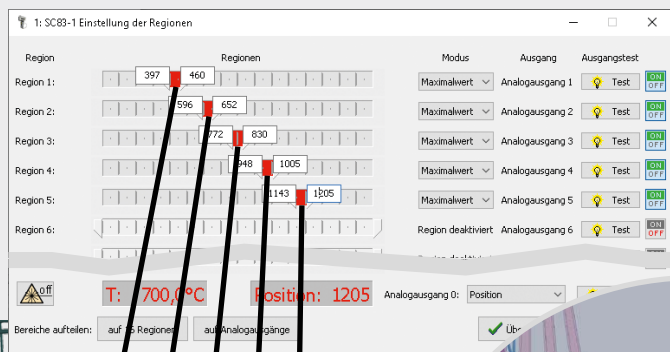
1: SC83-1 Einstellung der Regionen

| Region | Regionen | Modus | Ausgang | Ausgangstest |
|---|---|---|---|---|
| Region 1: | 397 460 | Maximalwert | Analogausgang 1 | Test ON OFF |
| Region 2: | 596 652 | Maximalwert | Analogausgang 2 | Test ON OFF |
| Region 3: | 772 830 | Maximalwert | Analogausgang 3 | Test ON OFF |
| Region 4: | 948 1005 | Maximalwert | Analogausgang 4 | Test ON OFF |
| Region 5: | 1143 1205 | Maximalwert | Analogausgang 5 | Test ON OFF |
| Region 6: | | Region deaktiviert | Analogausgang 6 | Test ON OFF |

off

T: 700,0°C

Position: 1205

Analogausgang 0: Position

Bereiche aufteilen: auf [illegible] Regionen auf Analogausgänge

Üb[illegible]